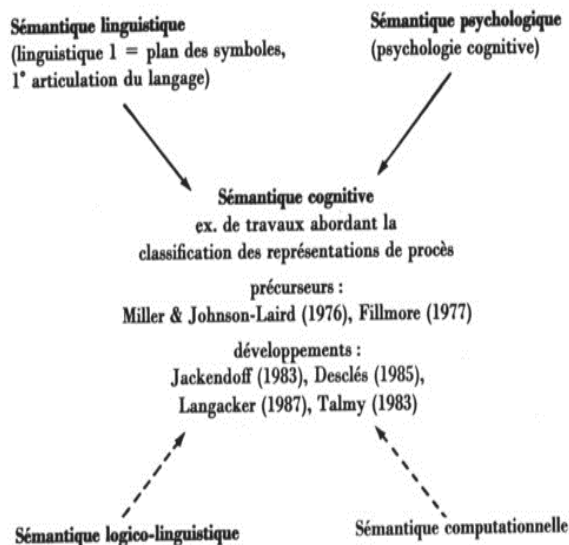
Sémantique linguistique
(linguistique 1 = plan des symboles, 1° articulation du langage)

Sémantique psychologique
(psychologie cognitive)

Sémantique cognitive
ex. de travaux abordant la classification des représentations de procès

précurseurs :
Miller & Johnson-Laird (1976), Fillmore (1977)

développements :
Jackendoff (1983), Desclés (1985), Langacker (1987), Talmy (1983)

Sémantique logico-linguistique

Sémantique computationnelle